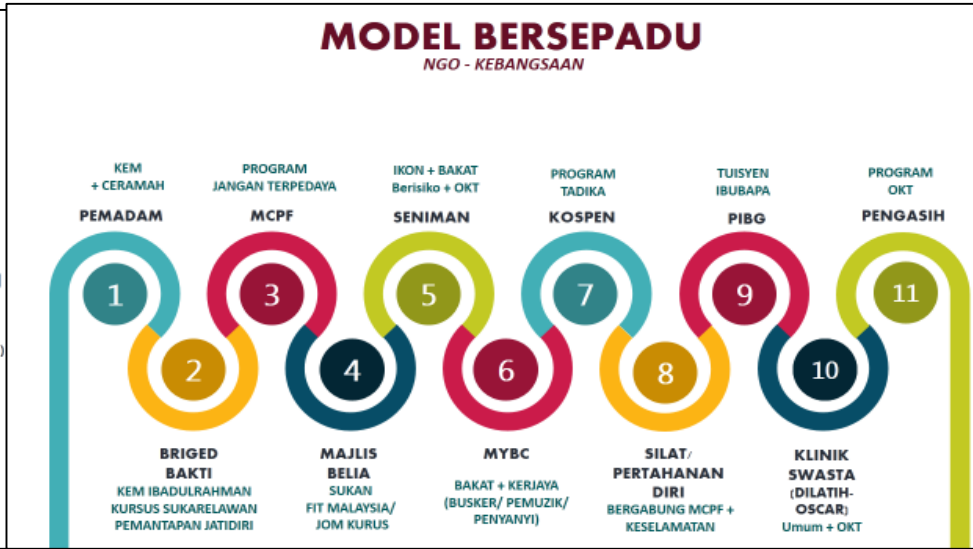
MODEL BERSEPADU
NGO - KEBANGSAAN

KEM + CERAMAH
PEMADAM
1

PROGRAM JANGAN TERPEDAYA
MCPF
3

IKON + BAKAT Berisiko + OKT
SENIMAN
5

PROGRAM TADIKA
KOSPEN
7

TUISYEN IBUBAPA
PIBG
9

PROGRAM OKT
PENGASIH
11

2
BRIGED BAKTI
KEM IBADULRAHMAN
KURSUS SUKARELAWAN
PEMANTAPAN JATIDIRI

4
MAJLIS BELIA
SUKAN
FIT MALAYSIA/ JOM KURUS

6
MYBC
BAKAT + KERJAYA
(BUSKER/ PEMUZIK/ PENYANYI)

8
SILAT/ PERTAHANAN DIRI
BERGABUNG MCPF + KESELAMATAN

10
KLINIK SWASTA
(DILATIH-OSCAR)
Umum + OKT